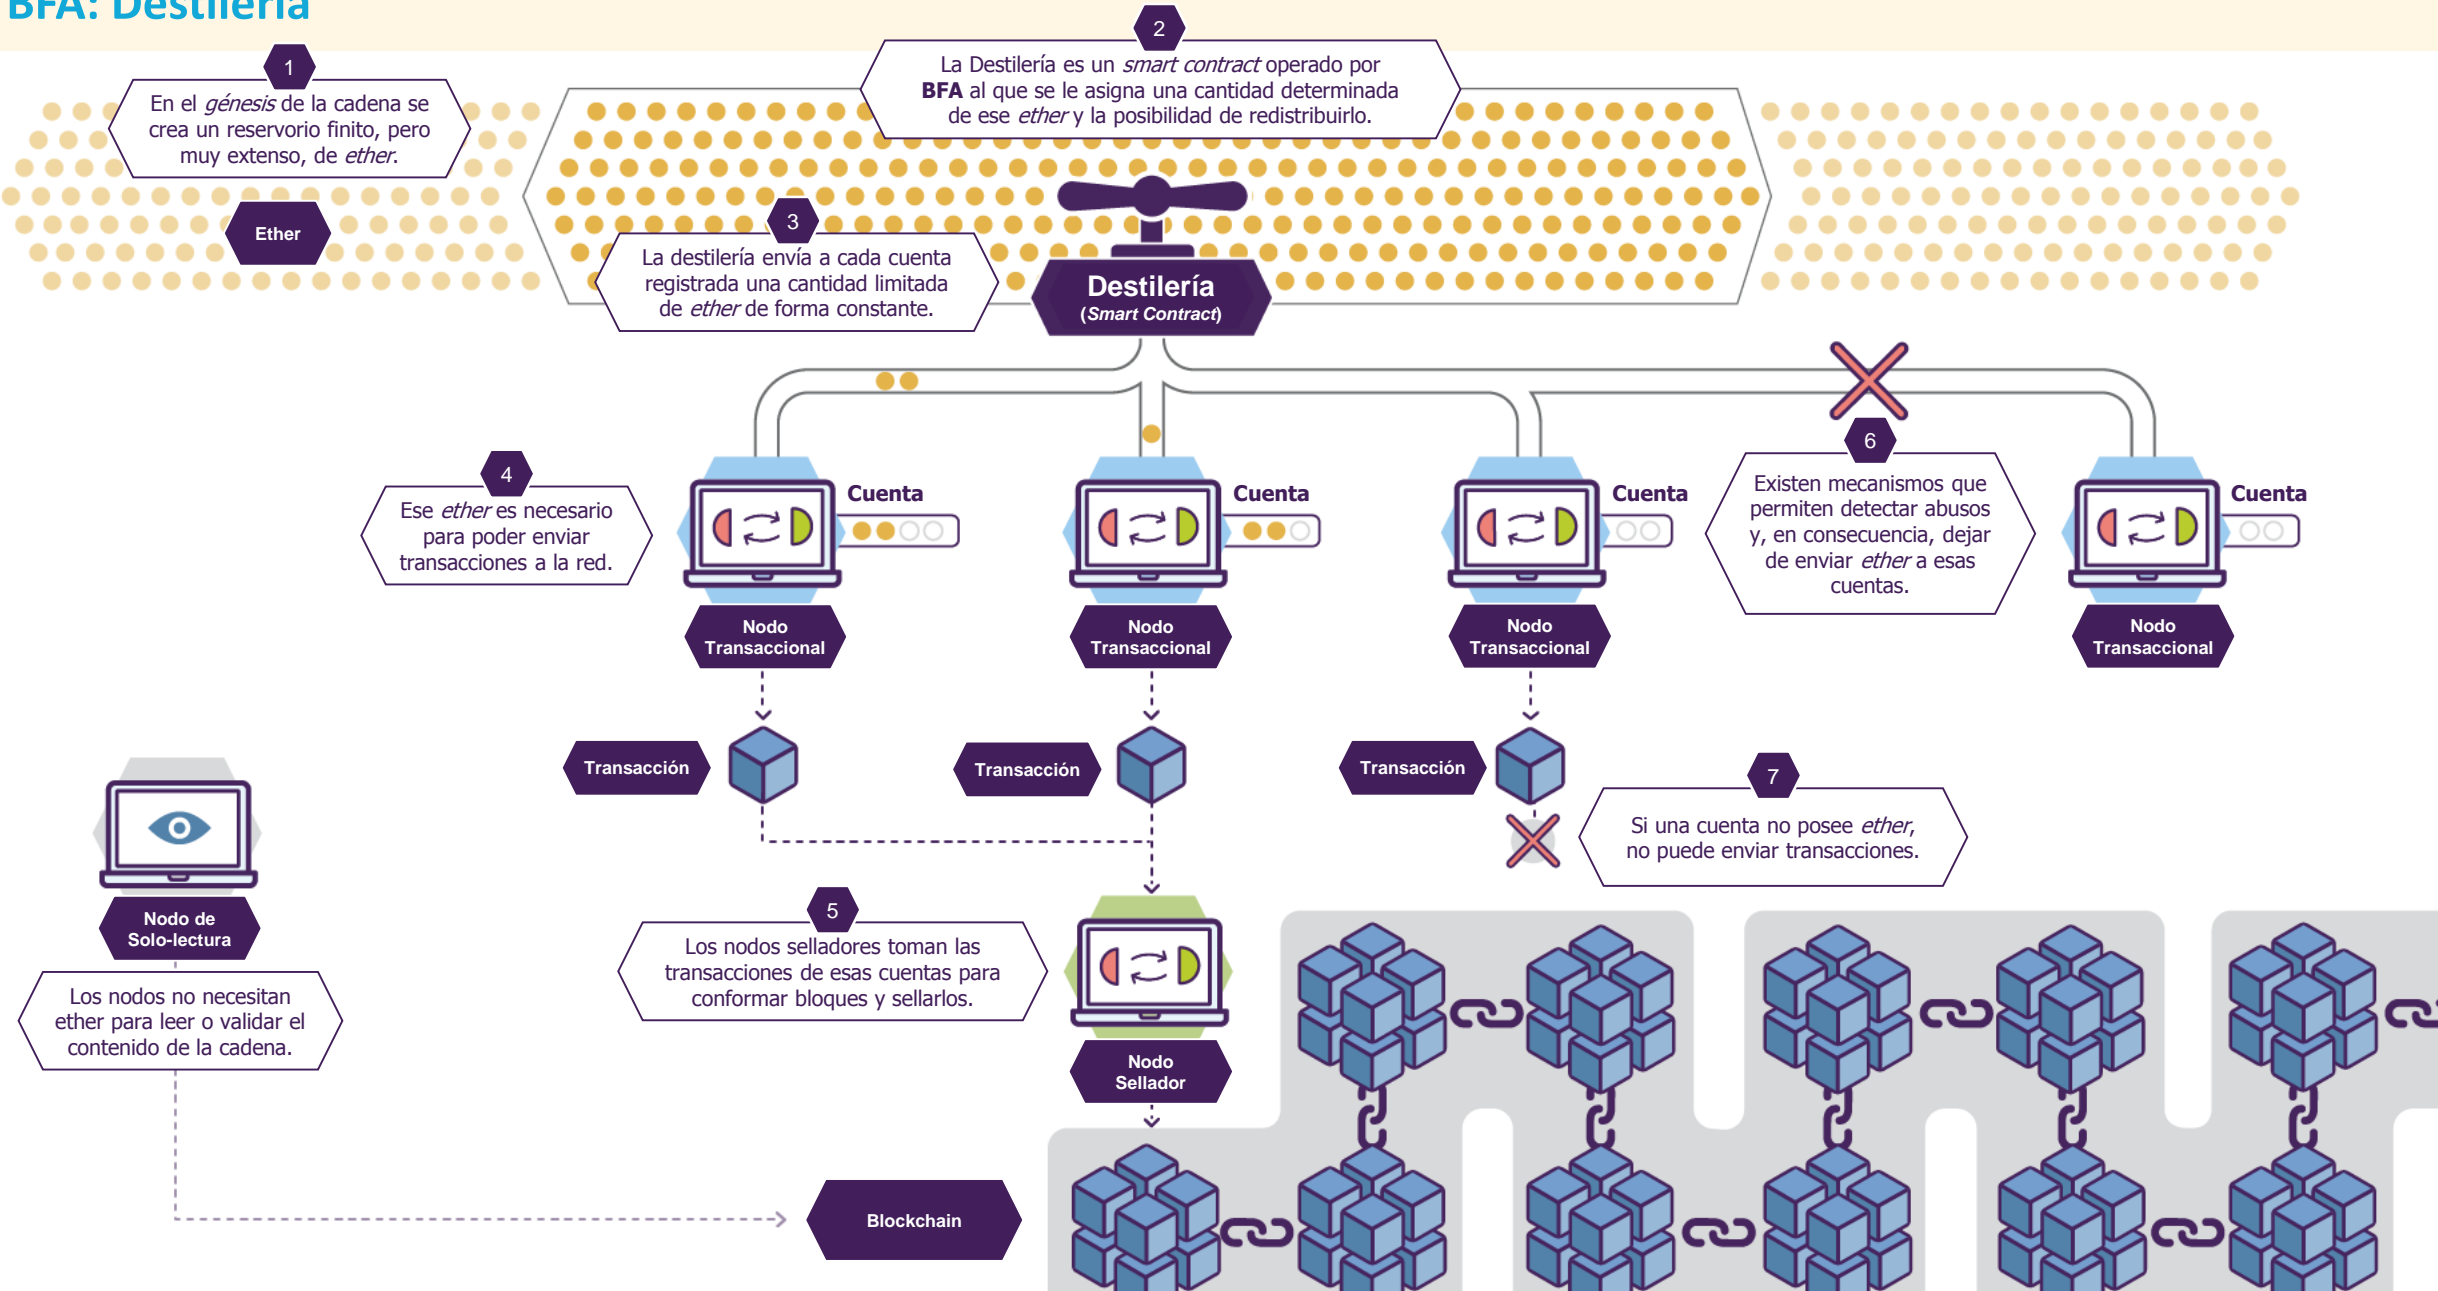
BFA: Destilería

1
En el *génesis* de la cadena se crea un reservorio finito, pero muy extenso, de *ether*.

Ether

2
La Destilería es un *smart contract* operado por **BFA** al que se le asigna una cantidad determinada de ese *ether* y la posibilidad de redistribuirlo.

3
La destilería envía a cada cuenta registrada una cantidad limitada de *ether* de forma constante.

Destilería
(Smart Contract)

4
Ese *ether* es necesario para poder enviar transacciones a la red.

Cuenta
Nodo Transaccional

Cuenta
Nodo Transaccional

Cuenta
Nodo Transaccional

6
Existen mecanismos que permiten detectar abusos y, en consecuencia, dejar de enviar *ether* a esas cuentas.

Cuenta
Nodo Transaccional

Transacción

Transacción

Transacción

7
Si una cuenta no posee *ether*, no puede enviar transacciones.

Nodo de Solo-lectura

Los nodos no necesitan ether para leer o validar el contenido de la cadena.

5
Los nodos selladores toman las transacciones de esas cuentas para conformar bloques y sellarlos.

Nodo Sellador

Blockchain